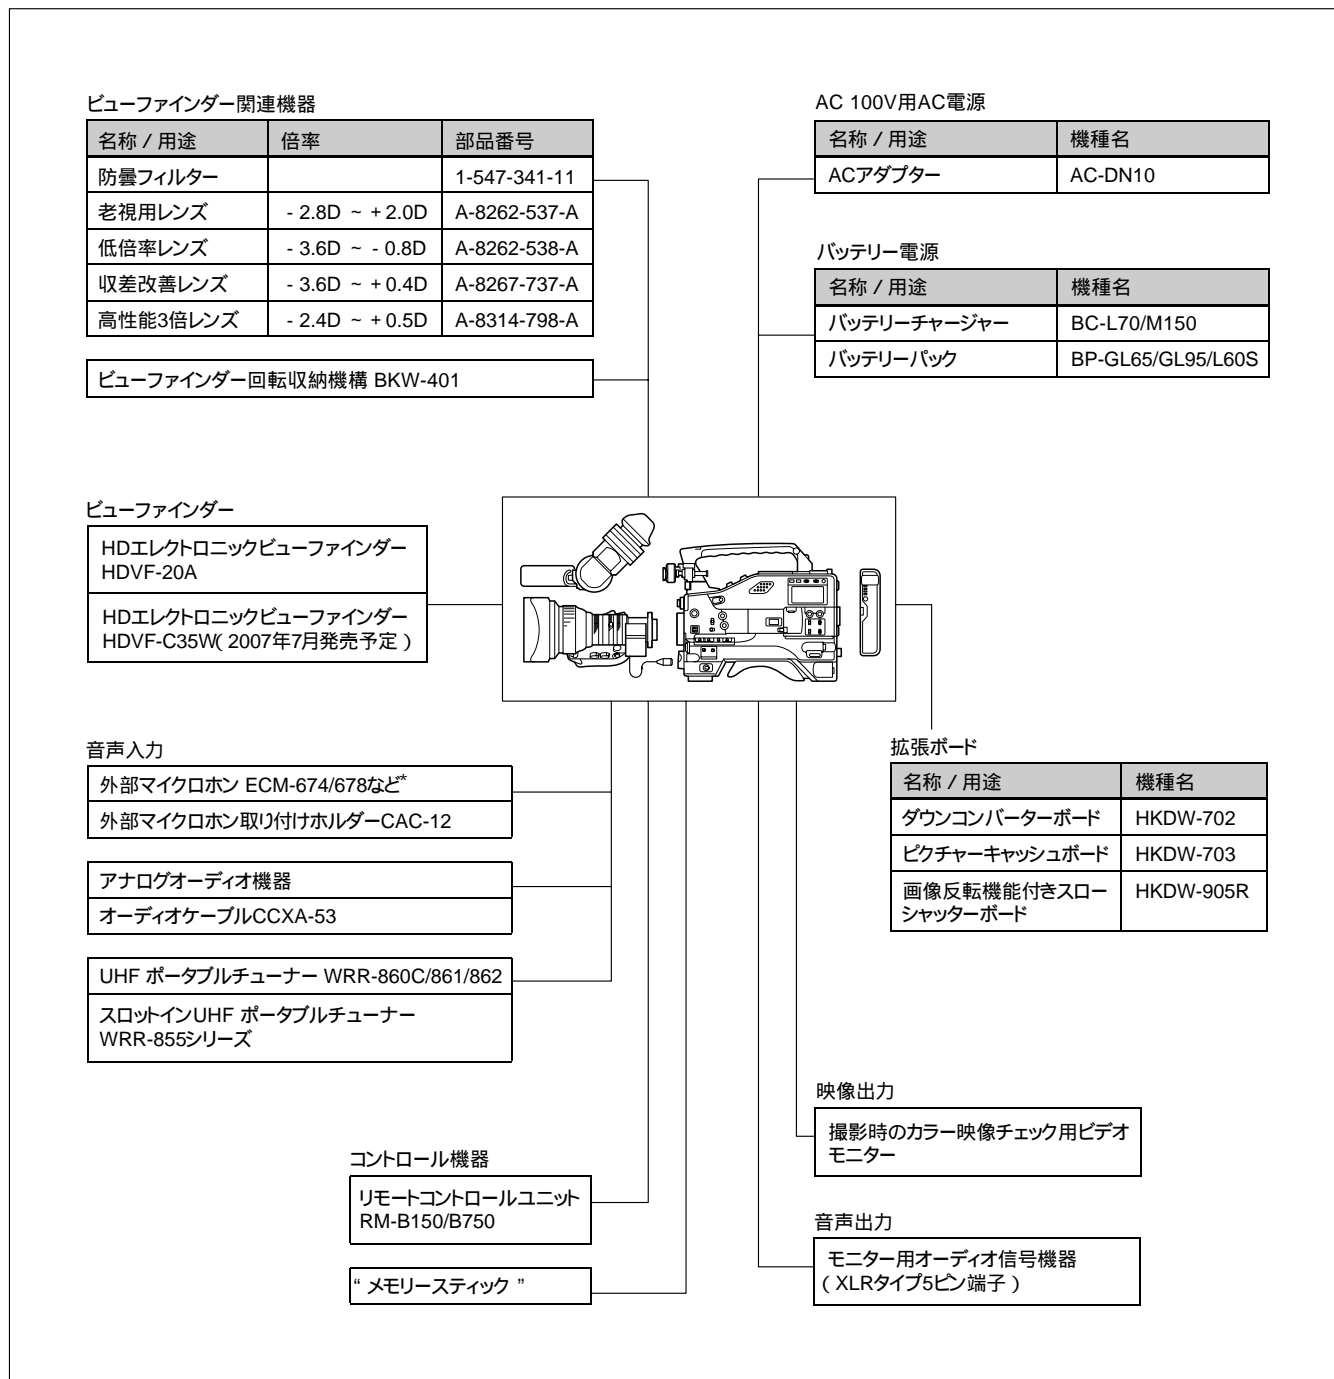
ビューファインダー関連機器

| 名称 / 用途 | 倍率 | 部品番号 |
|---|---|---|
| 防曇フィルター | | 1-547-341-11 |
| 老視用レンズ | - 2.8D ~ + 2.0D | A-8262-537-A |
| 低倍率レンズ | - 3.6D ~ - 0.8D | A-8262-538-A |
| 収差改善レンズ | - 3.6D ~ + 0.4D | A-8267-737-A |
| 高性能3倍レンズ | - 2.4D ~ + 0.5D | A-8314-798-A |

ビューファインダー回転収納機構 BKW-401

ビューファインダー

HDエレクトロニックビューファインダー HDVF-20A

HDエレクトロニックビューファインダー HDVF-C35W( 2007年7月発売予定 )

音声入力

外部マイクロホン ECM-674/678など*

外部マイクロホン取り付けホルダーCAC-12

アナログオーディオ機器

オーディオケーブルCCXA-53

UHF ポータブルチューナー WRR-860C/861/862

スロットインUHF ポータブルチューナー WRR-855シリーズ

コントロール機器

リモートコントロールユニット RM-B150/B750

" メモリースティック "

AC 100V用AC電源

| 名称 / 用途 | 機種名 |
|---|---|
| ACアダプター | AC-DN10 |

バッテリー電源

| 名称 / 用途 | 機種名 |
|---|---|
| バッテリーチャージャー | BC-L70/M150 |
| バッテリーパック | BP-GL65/GL95/L60S |

拡張ボード

| 名称 / 用途 | 機種名 |
|---|---|
| ダウンコンバーターボード | HKDW-702 |
| ピクチャーキャッシュボード | HKDW-703 |
| 画像反転機能付きスローシャッターボード | HKDW-905R |

映像出力

撮影時のカラー映像チェック用ビデオモニター

音声出力

モニター用オーディオ信号機器 ( XLRタイプ5ピン端子 )